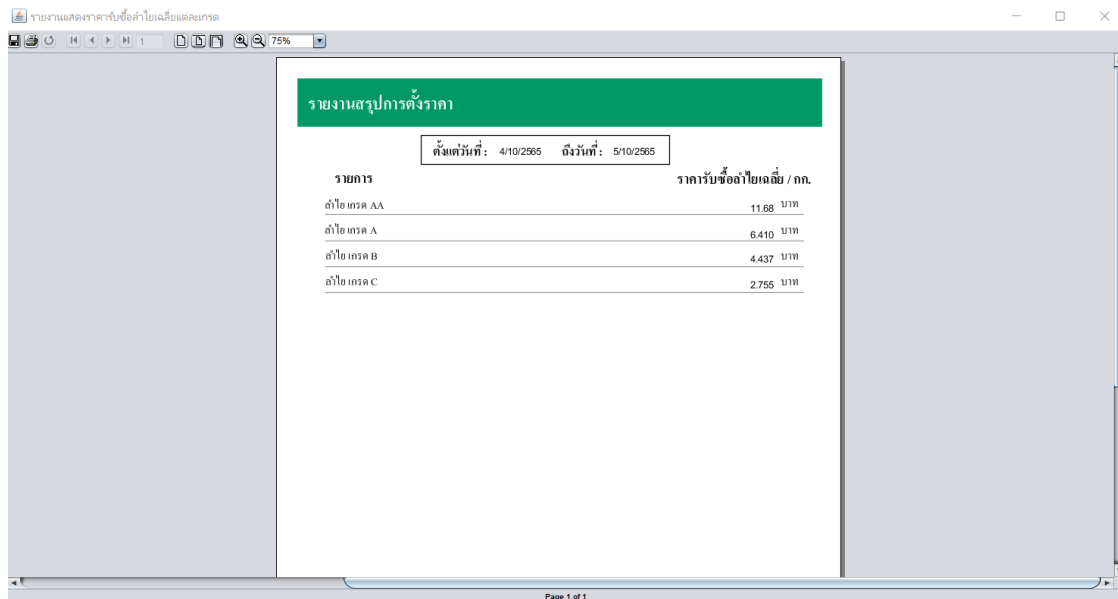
รายงานแสดงราคารับซื้อลำไยเฉลี่ยแต่ละเกรด

1

75%

รายงานสรุปการตั้งราคา

ตั้งแต่วันที่ : 4/10/2565 ถึงวันที่ : 5/10/2565

| รายการ | ราคารับซื้อลำไยเฉลี่ย / กก. |
|---|---|
| ลำไย เกรด AA | 11.68 บาท |
| ลำไย เกรด A | 6.410 บาท |
| ลำไย เกรด B | 4.437 บาท |
| ลำไย เกรด C | 2.755 บาท |

Page 1 of 1